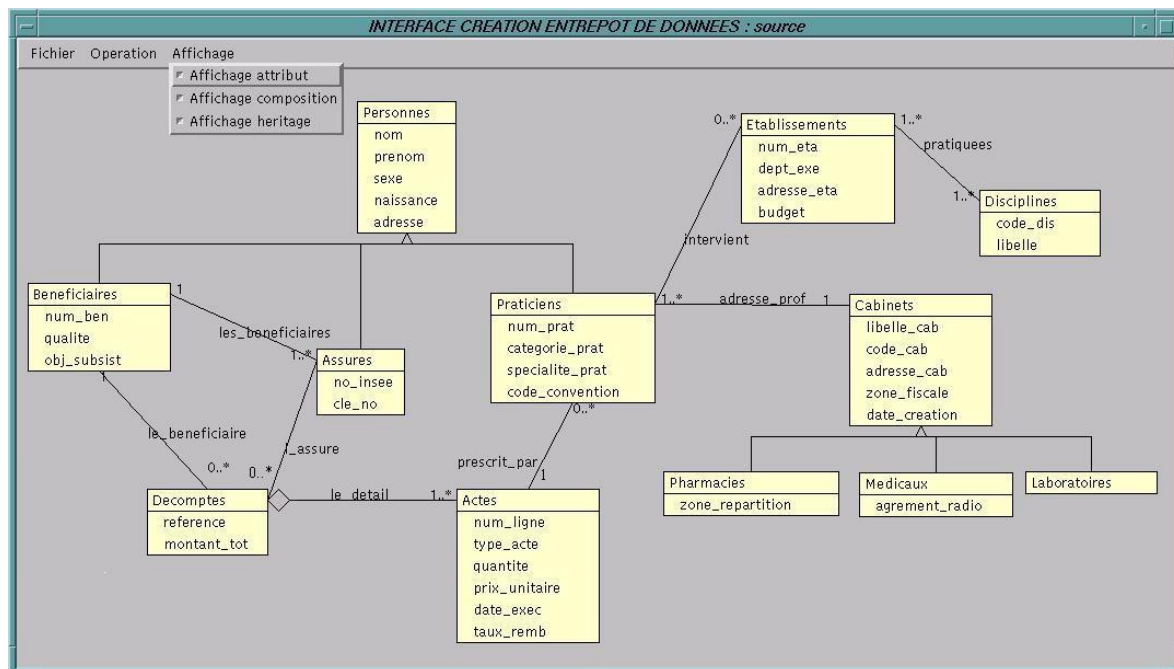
INTERFACE CREATION ENTREPOT DE DONNEES : source

Fichier Operation Affichage

Affichage attribut
Affichage composition
Affichage heritage

Personnes
nom
prenom
sexe
naissance
adresse

Etablissements
num_eta
dept_exe
adresse_eta
budget

0..*
1..*
pratiquees
1..*

Disciplines
code_dis
libelle

intervient

Beneficiaires
num_ben
qualite
obj_subsist

1
les_beneficiaires
1..*

Assures
no_insee
cle_no

Praticiens
num_prat
categorie_prat
specialite_prat
code_convention

1..*
adresse_prof
1

Cabinets
libelle_cab
code_cab
adresse_cab
zone_fiscale
date_creation

le_beneficiaire
0..*
0..*
l_assure
0..*
prescrit_par
1

Decomptes
reference
montant_tot

le_detail
1..*

Actes
num_ligne
type_acte
quantite
prix_unitaire
date_exec
taux_remb

Pharmacies
zone_repartition

Medicaux
agrement_radio

Laboratoires